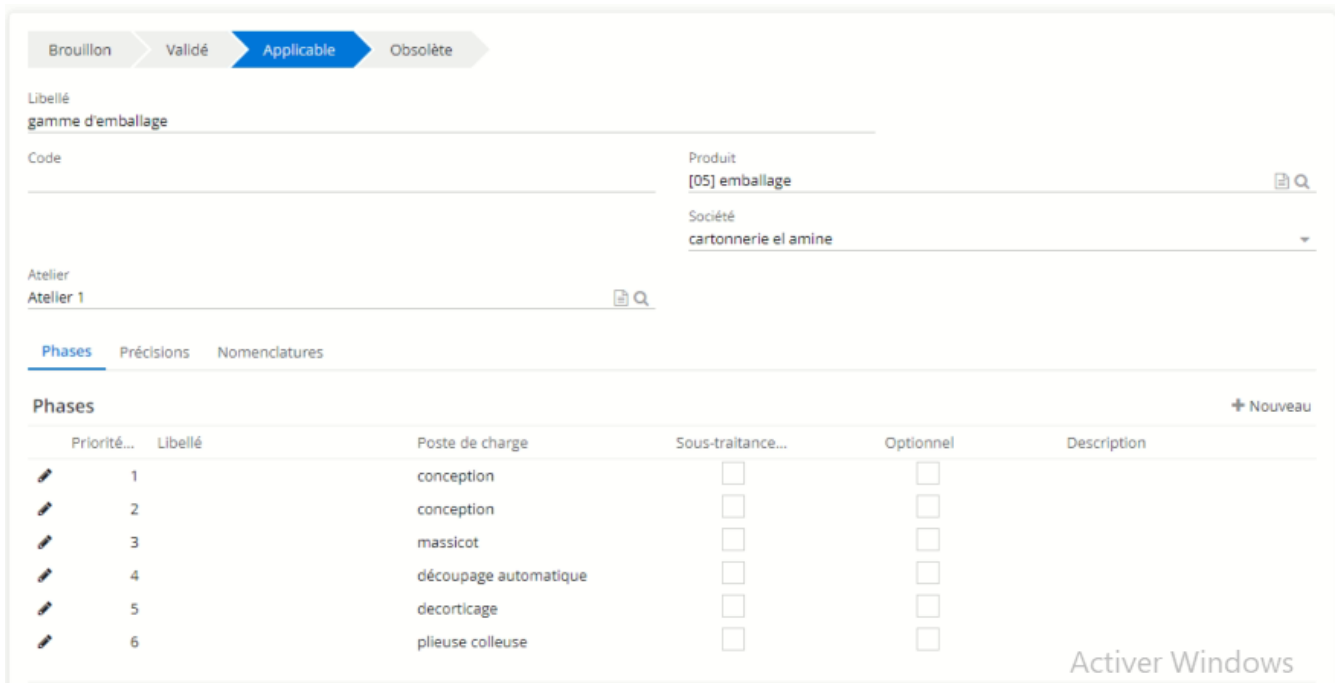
Brouillon Validé Applicable Obsolète

Libellé
gamme d'emballage

Code

Produit
[05] emballage

Société
cartonnerie el amine

Atelier
Atelier 1

Phases Précisions Nomenclatures

Phases

+ Nouveau

| Priorité... | Libellé | Poste de charge | Sous-traitance... | Optionnel | Description |
|---|---|---|---|---|---|
| 1 | | conception | | | |
| 2 | | conception | | | |
| 3 | | massicot | | | |
| 4 | | découpage automatique | | | |
| 5 | | decorticage | | | |
| 6 | | plieuse colleuse | | | |

Activer Windows